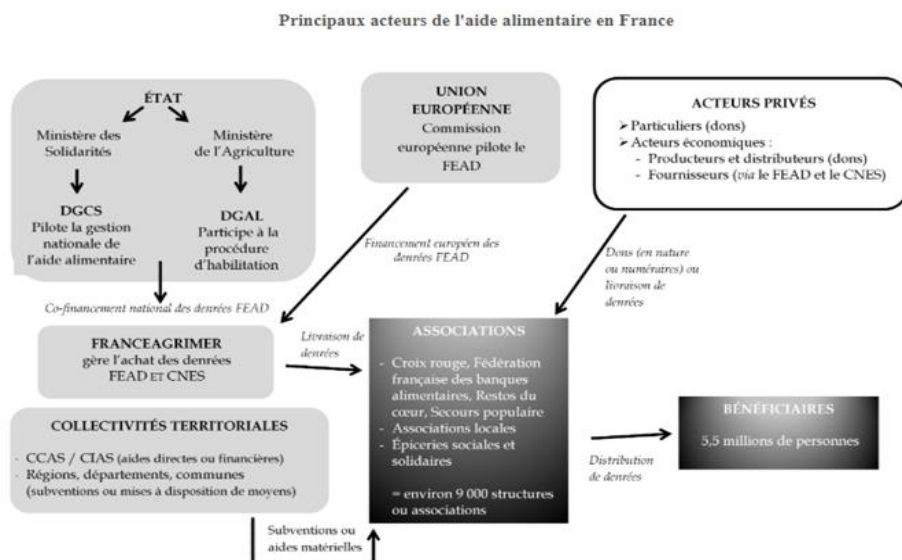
Principaux acteurs de l'aide alimentaire en France

ÉTAT

Ministère des Solidarités

Ministère de l'Agriculture

DGCS
Pilote la gestion nationale de l'aide alimentaire

DGAL
Participe à la procédure d'habilitation

UNION EUROPÉENNE
Commission européenne pilote le FEAD

ACTEURS PRIVÉS
➢ Particuliers (dons)
➢ Acteurs économiques :
- Producteurs et distributeurs (dons)
- Fournisseurs (via le FEAD et le CNES)

Financement européen des denrées FEAD

Dons (en nature ou numéraires) ou livraison de denrées

Co-financement national des denrées FEAD

FRANCEAGRIMER
gère l'achat des denrées FEAD ET CNES

Livraison de denrées

ASSOCIATIONS
- Croix rouge, Fédération française des banques alimentaires, Restos du cœur, Secours populaire
- Associations locales
- Épiceries sociales et solidaires

= environ 9 000 structures ou associations

COLLECTIVITÉS TERRITORIALES
- CCAS / CIAS (aides directes ou financières)
- Régions, départements, communes (subventions ou mises à disposition de moyens)

BÉNÉFICIAIRES
5,5 millions de personnes

Distribution de denrées

Subventions ou aides matérielles